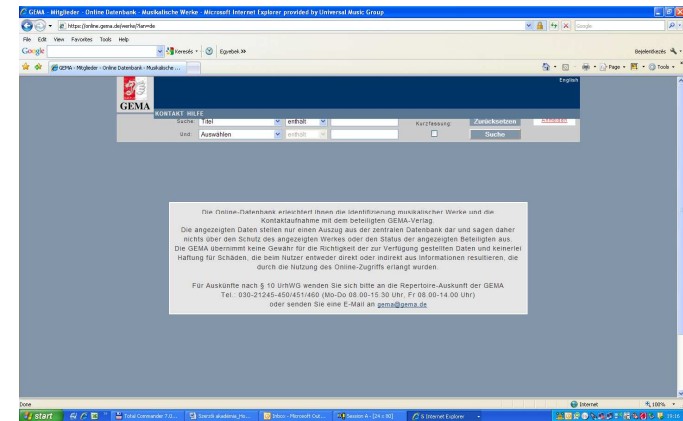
GEMA - Mitglieder - Online Datenbank - Musikalische Werke - Microsoft Internet Explorer provided by Universal Music Group

https://online.gema.de/werke/?lan=de

Google

File Edit View Favorites Tools Help

Google Keresés Egyebek »

Bejelentkezés

GEMA - Mitglieder - Online Datenbank - Musikalische ...

Page Tools

English

GEMA

KONTAKT HILFE

Suche: Titel enthält Kurzfassung: Zurücksetzen

Und: Auswählen enthält Suche

Die Online-Datenbank erleichtert Ihnen die Identifizierung musikalischer Werke und die Kontaktaufnahme mit dem beteiligten GEMA-Verlag.
Die angezeigten Daten stellen nur einen Auszug aus der zentralen Datenbank dar und sagen daher nichts über den Schutz des angezeigten Werkes oder den Status der angezeigten Beteiligten aus.
Die GEMA übernimmt keine Gewähr für die Richtigkeit der zur Verfügung gestellten Daten und keinerlei Haftung für Schäden, die beim Nutzer entweder direkt oder indirekt aus Informationen resultieren, die durch die Nutzung des Online-Zugriffs erlangt wurden.

Für Auskünfte nach § 10 UrhWG wenden Sie sich bitte an die Repertoire-Auskunft der GEMA
Tel.: 030-21245-450/451/460 (Mo-Do 08.00-15.30 Uhr, Fr 08.00-14.00 Uhr)
oder senden Sie eine E-Mail an gema@gema.de

Done

Internet

100%

start

Total Commander 7.0...

Szerzői akadémia_Ho...

Inbox - Microsoft Out...

Session A - [24 x 80]

5 Internet Explorer

19:16